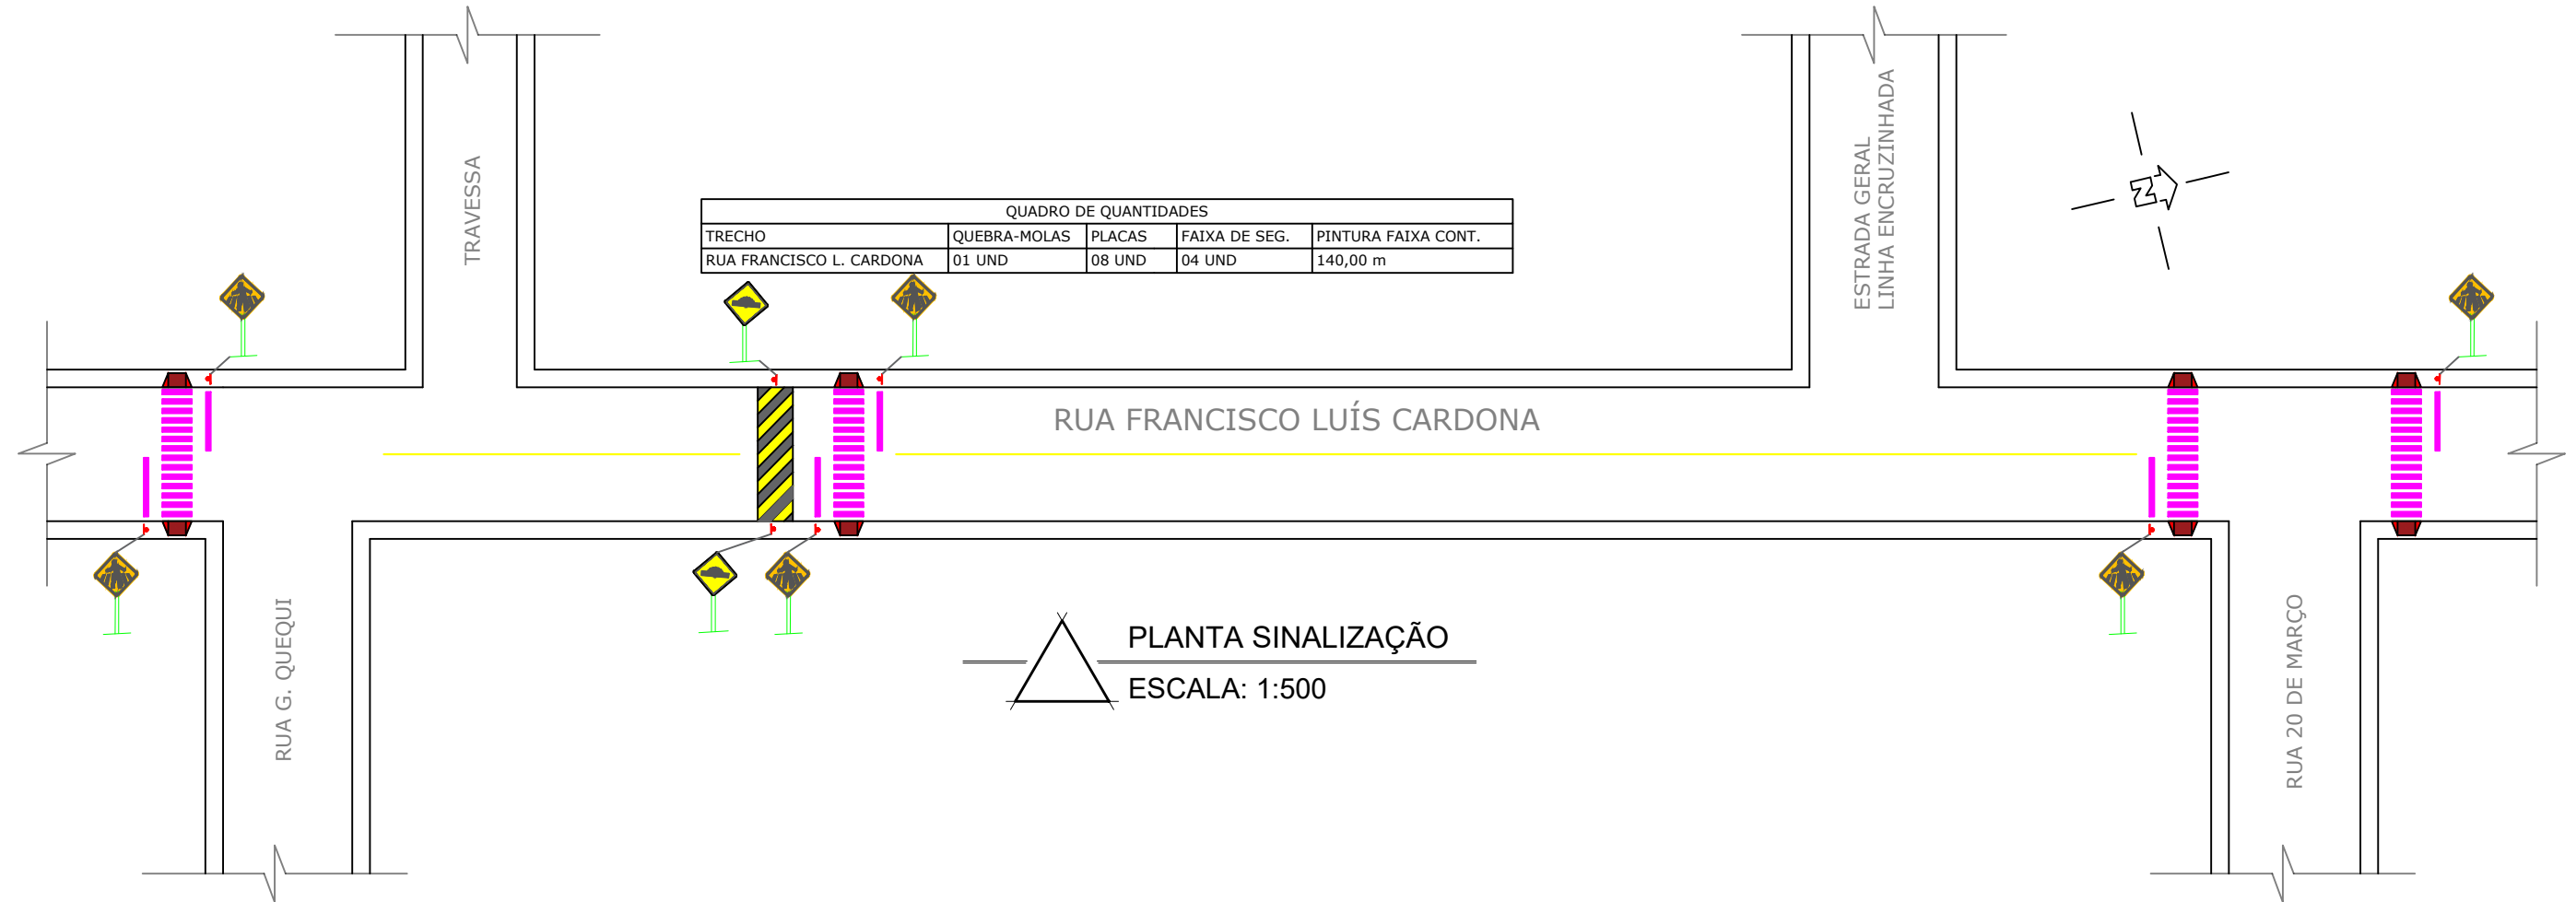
TRAVESSA

| QUADRO DE QUANTIDADES | | | | |
|---|---|---|---|---|
| TRECHO | QUEBRA-MOLAS | PLACAS | FAIXA DE SEG. | PINTURA FAIXA CONT. |
| RUA FRANCISCO L. CARDONA | 01 UND | 08 UND | 04 UND | 140,00 m |

ESTRADA GERAL
LINHA ENCRUZINHADA

N

RUA FRANCISCO LUÍS CARDONA

RUA G. QUEQUI

PLANTA SINALIZAÇÃO
ESCALA: 1:500

RUA 20 DE MARÇO